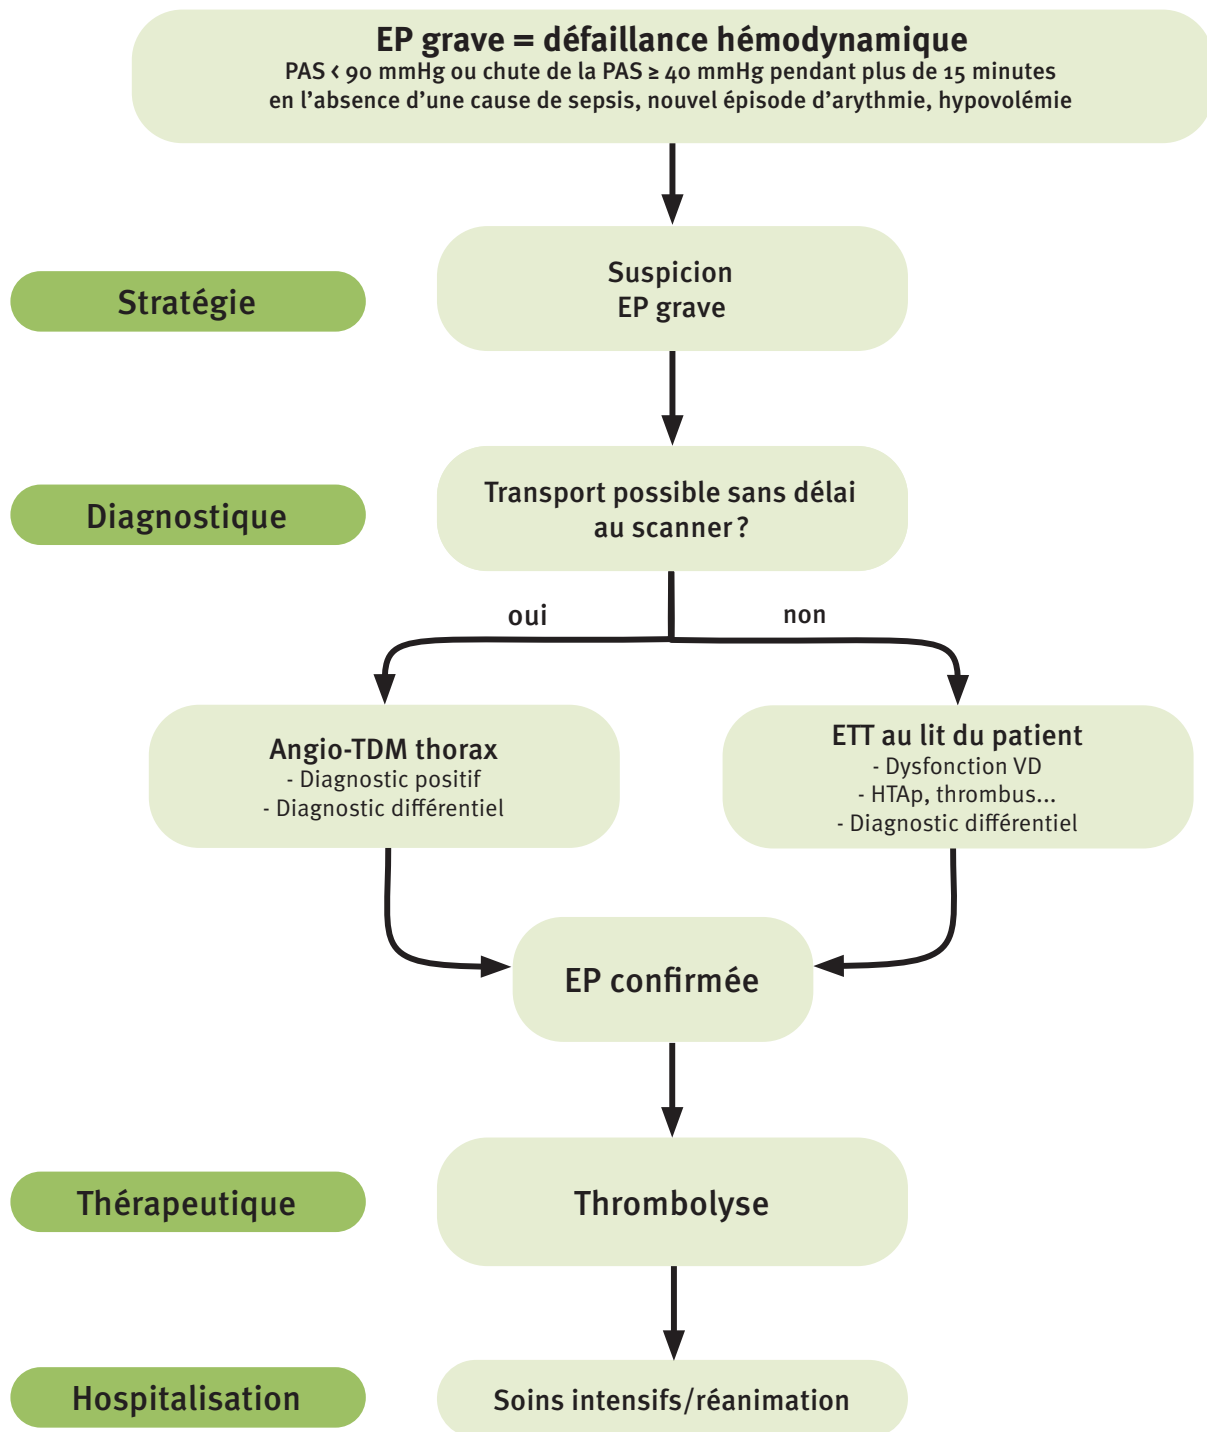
EP grave = défaillance hémodynamique
PAS < 90 mmHg ou chute de la PAS ≥ 40 mmHg pendant plus de 15 minutes en l'absence d'une cause de sepsis, nouvel épisode d'arythmie, hypovolémie

Stratégie

Suspicion
EP grave

Diagnostique

Transport possible sans délai au scanner ?

oui

non

Angio-TDM thorax
- Diagnostic positif
- Diagnostic différentiel

ETT au lit du patient
- Dysfonction VD
- HTAp, thrombus...
- Diagnostic différentiel

EP confirmée

Thérapeutique

Thrombolyse

Hospitalisation

Soins intensifs/réanimation